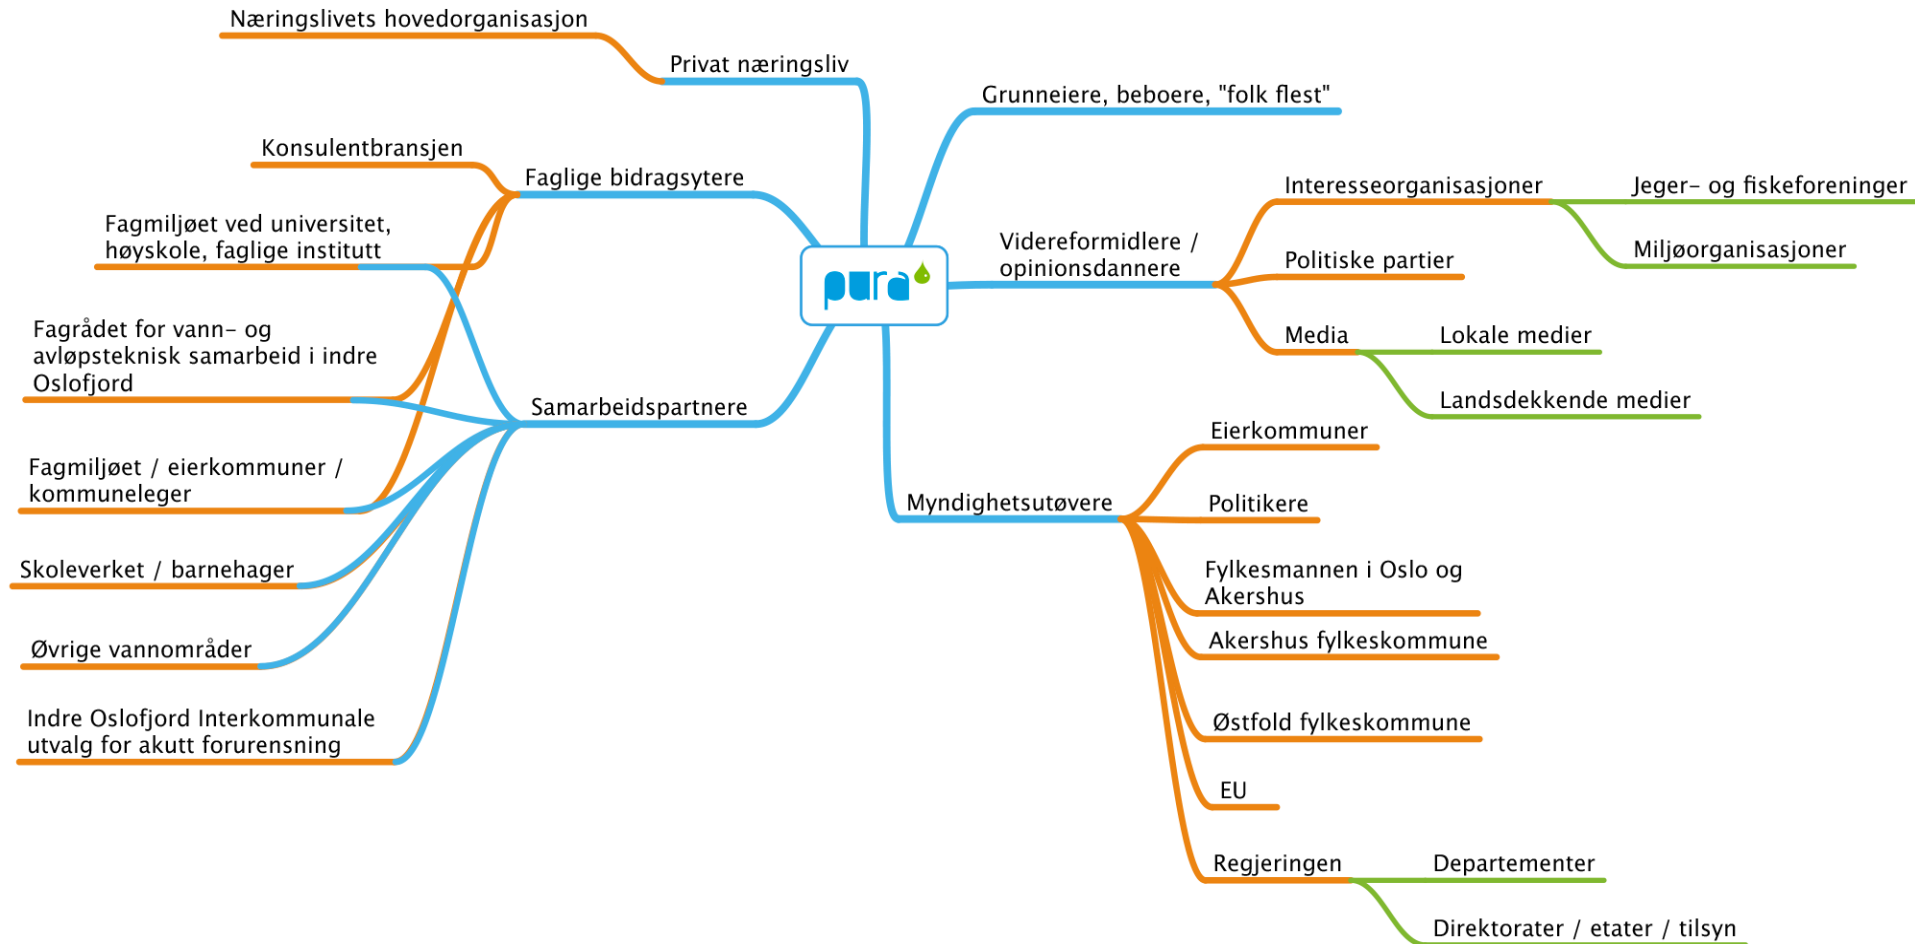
Næringslivets hovedorganisasjon

Privat næringsliv

Grunneiere, beboere, "folk flest"

Konsulentbransjen

Faglige bidragsytere

Interesseorganisasjoner

Jeger- og fiskeforeninger

Fagmiljøet ved universitet, høyskole, faglige institutt

Videreformidlere / opinionsdannere

Miljøorganisasjoner

pura

Politiske partier

Fagrådet for vann- og avløpsteknisk samarbeid i indre Oslofjord

Media

Lokale medier

Landsdekkende medier

Samarbeidspartnere

Eierkommuner

Fagmiljøet / eierkommuner / kommuneleger

Myndighetsutøvere

Politikere

Skoleverket / barnehager

Fylkesmannen i Oslo og Akershus

Øvrige vannområder

Akershus fylkeskommune

Indre Oslofjord Interkommunale utvalg for akutt forurensning

Østfold fylkeskommune

EU

Regjeringen

Departementer

Direktorater / etater / tilsyn